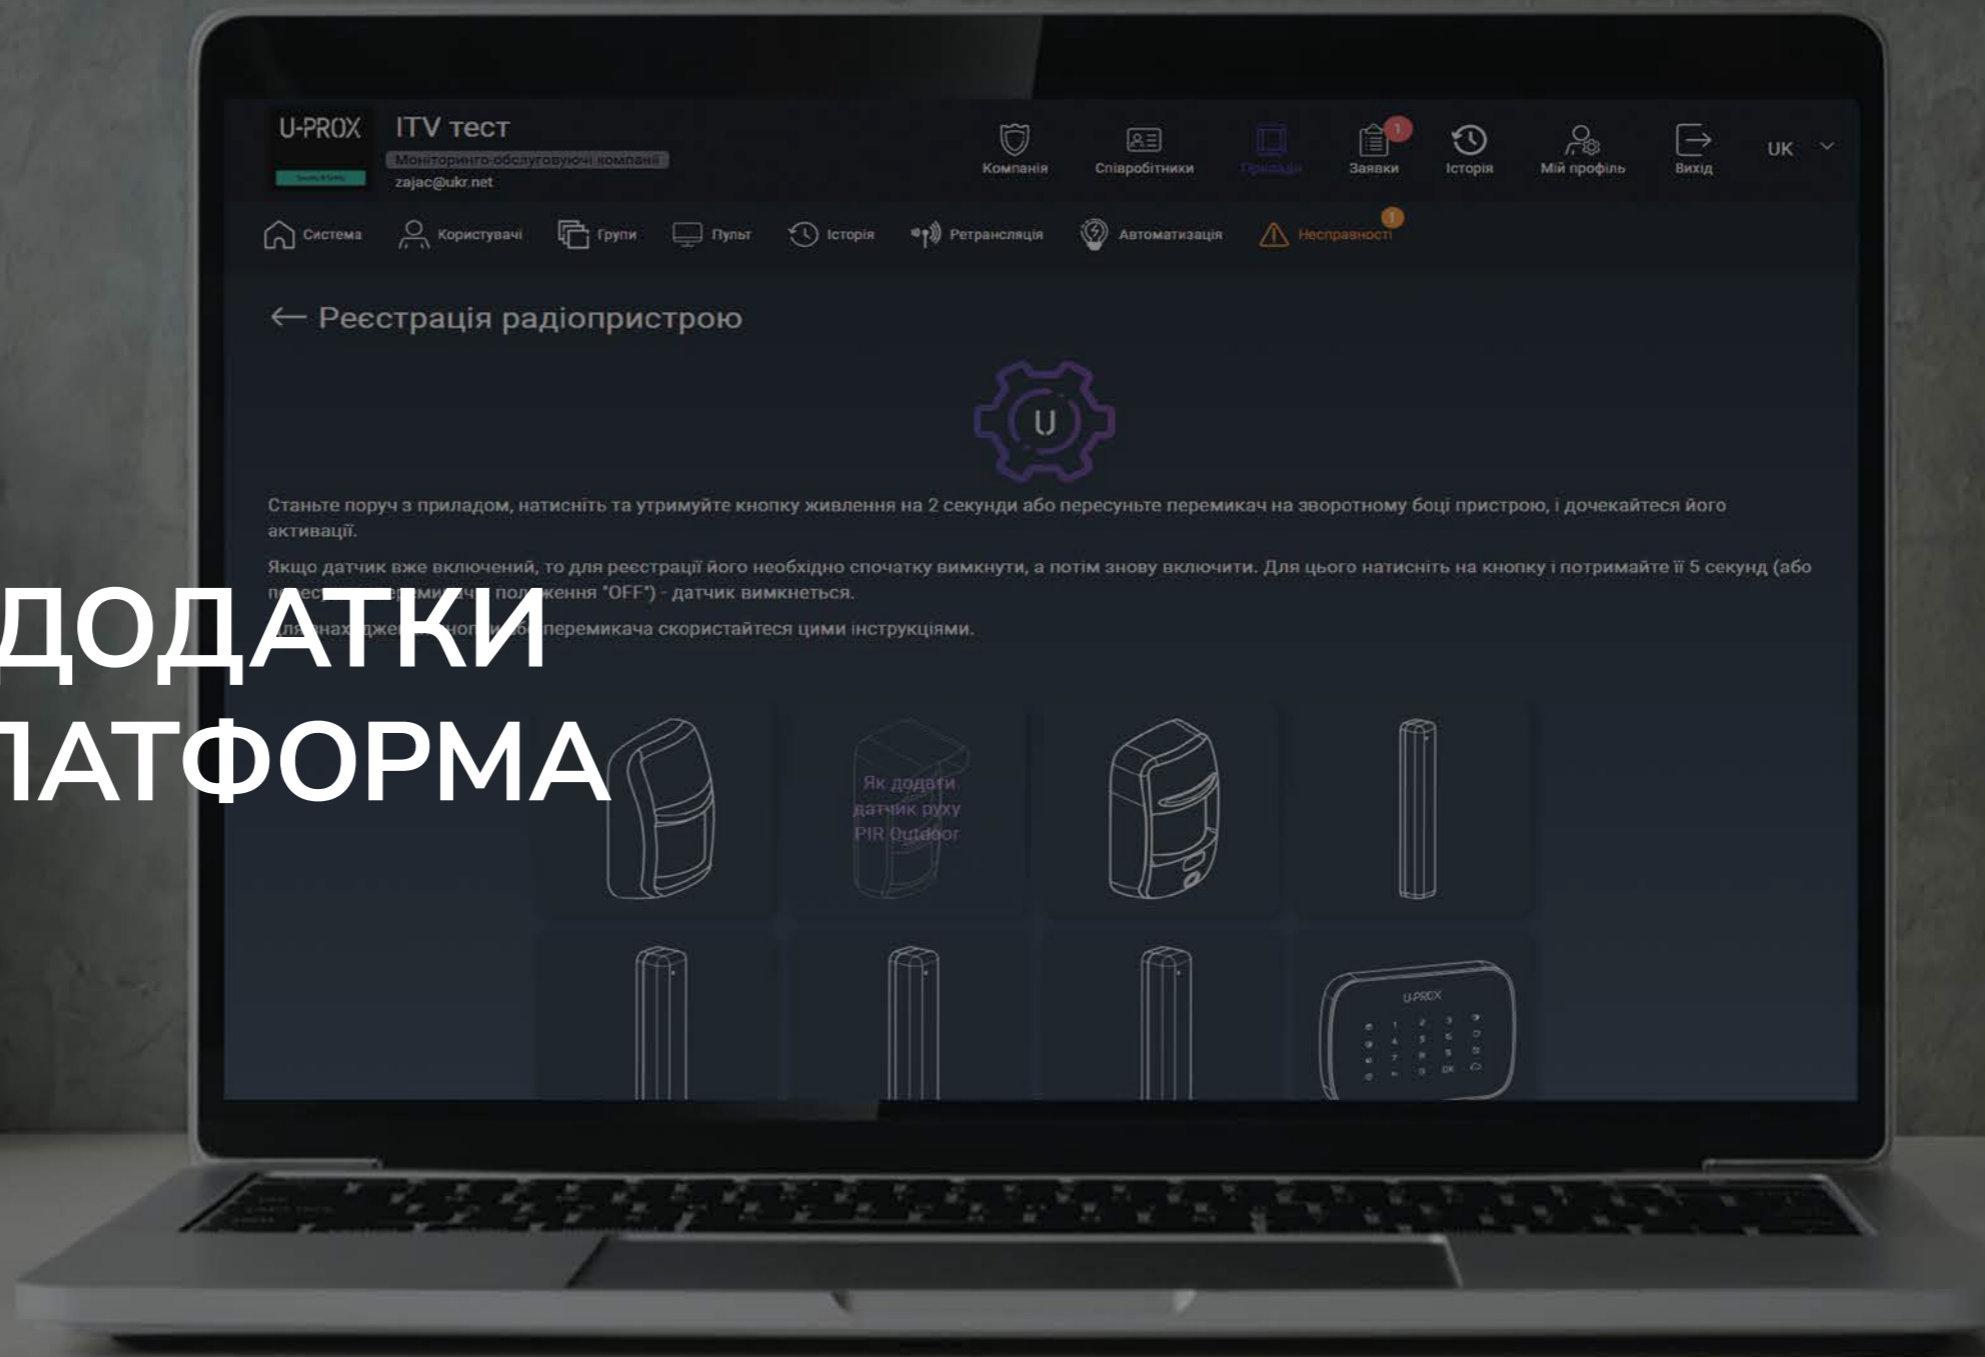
U-PROX

ITV тест

Моніторинго-обслуговуючі компанії

zajac@ukr.net

Компанія Співробітники Прилади 1 Заявки Історія Мій профіль Вихід UK

Система Користувачі Групи Пульт Історія Ретрансляція Автоматизація Несправності

← Реєстрація радіопристрою

U

Станьте поруч з приладом, натисніть та утримуйте кнопку живлення на 2 секунди або пересуньте перемикач на зворотному боці пристрою, і дочекайтеся його активації.

Якщо датчик вже включений, то для реєстрації його необхідно спочатку вимкнути, а потім знову включити. Для цього натисніть на кнопку і потримайте її 5 секунд (або пере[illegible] перемикач в положення "OFF") - датчик вимкнеться.

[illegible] знаходження кнопки або перемикача скористайтеся цими інструкціями.

ДОДАТКИ
ЛАТФОРМА

Як додати датчик руху PIR Outdoor

U-PROX